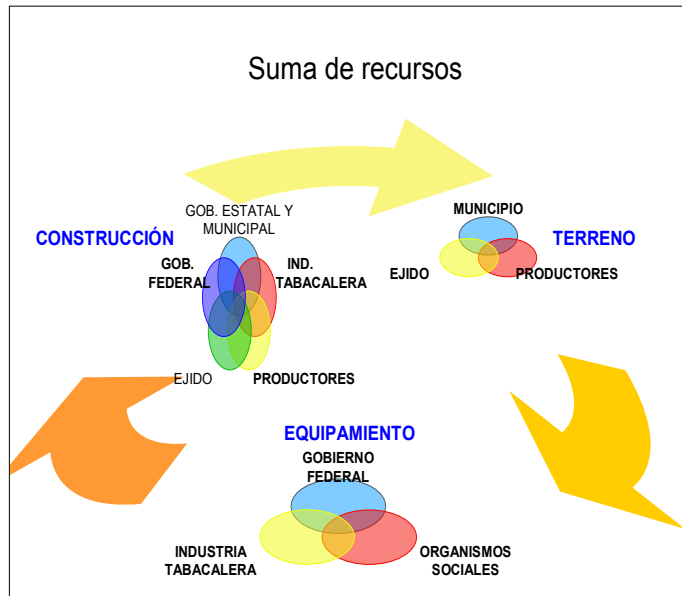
Suma de recursos

CONSTRUCCIÓN

GOB. ESTATAL Y MUNICIPAL

GOB. FEDERAL

IND. TABACALERA

EJIDO

PRODUCTORES

MUNICIPIO

TERRENO

EJIDO

PRODUCTORES

EQUIPAMIENTO

GOBIERNO FEDERAL

INDUSTRIA TABACALERA

ORGANISMOS SOCIALES